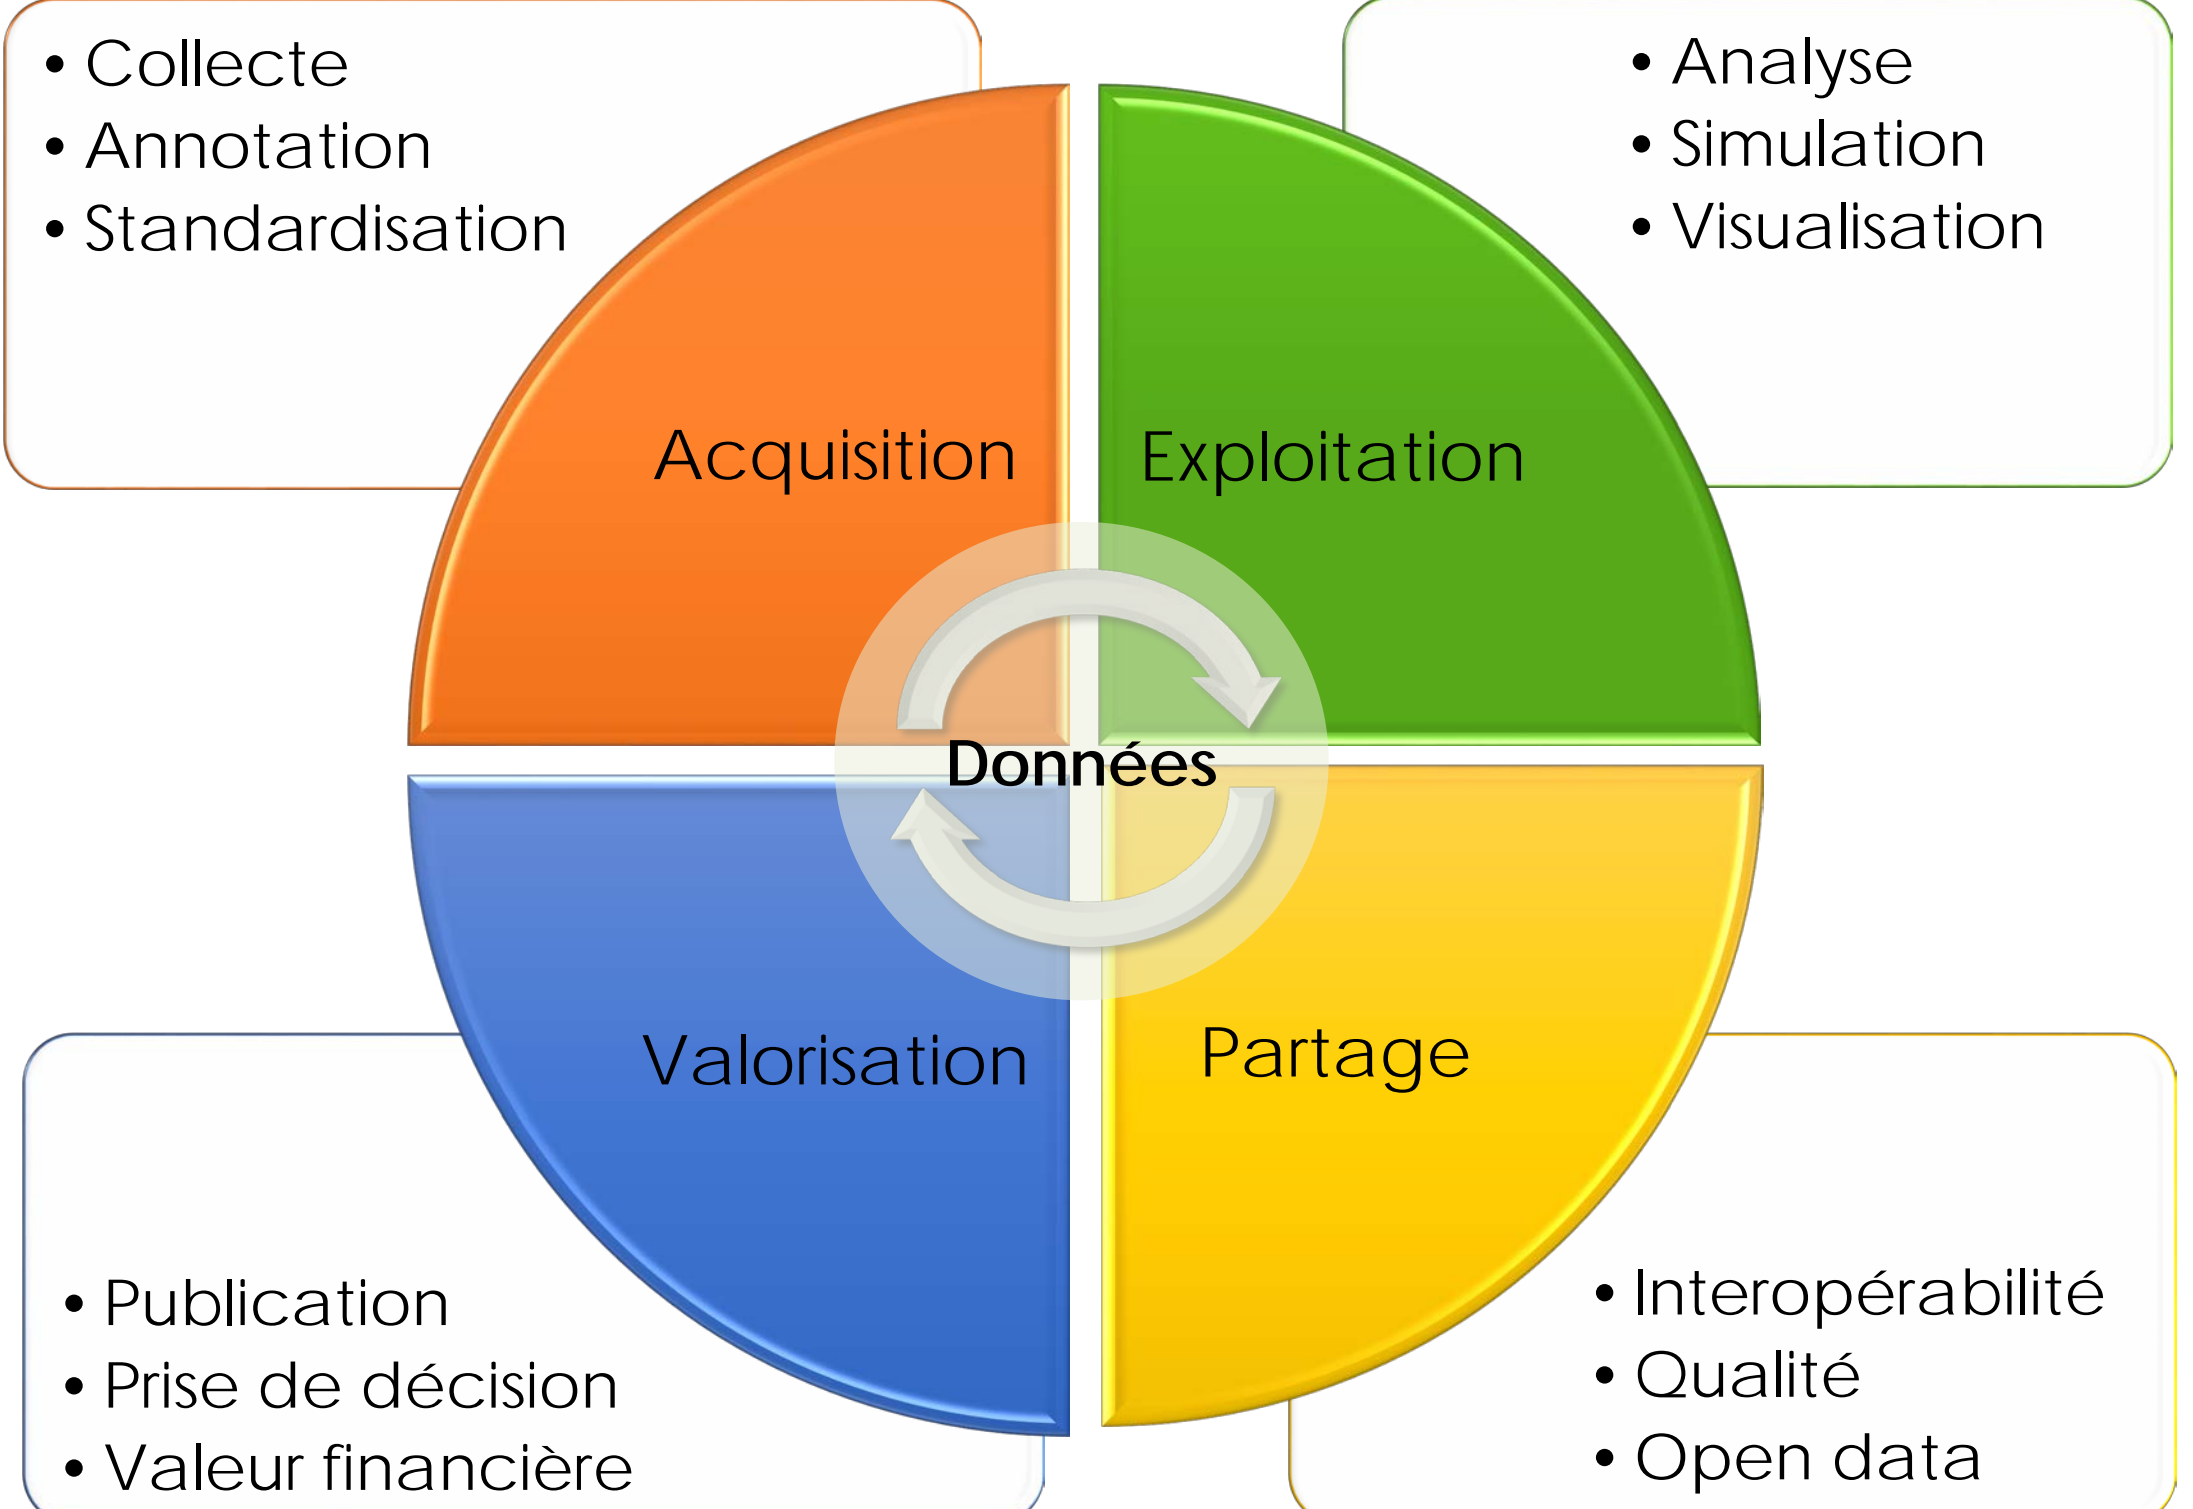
• Collecte
• Annotation
• Standardisation

• Analyse
• Simulation
• Visualisation

Acquisition

Exploitation

Données

Valorisation

Partage

• Publication
• Prise de décision
• Valeur financière

• Interopérabilité
• Qualité
• Open data